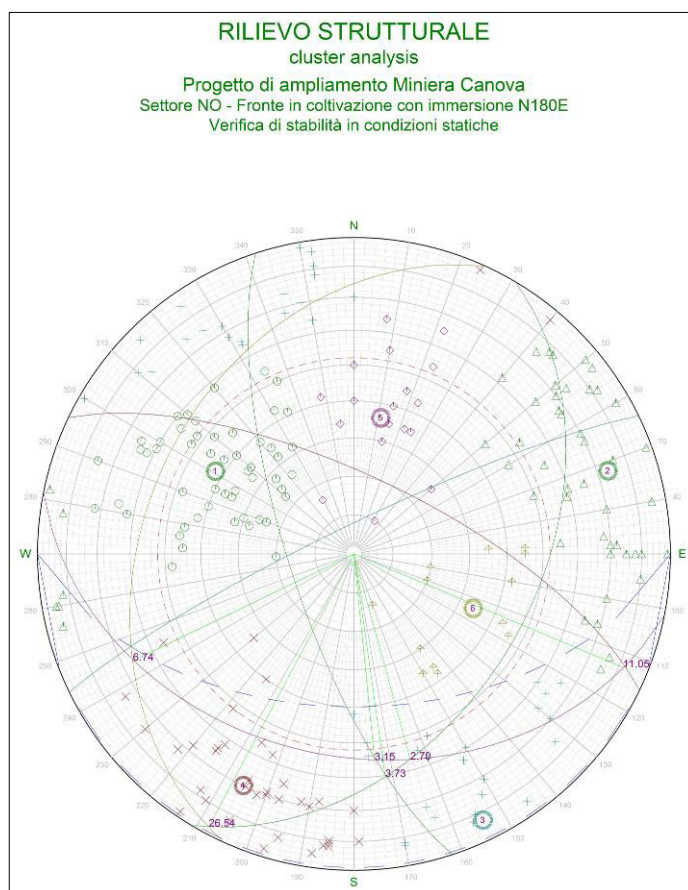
RILIEVO STRUTTURALE
cluster analysis
Progetto di ampliamento Miniera Canova
Settore NO - Fronte in coltivazione con immersione N180E
Verifica di stabilità in condizioni statiche

N
350
10
20
30
340
330
320
310
300
290
280
40
50
60
70
80
W
E
100
110
120
130
140
150
160
170
S
190
200
210
220
230
240
250
260
1
2
3
4
5
6
6.74
11.05
3.15
2.70
3.73
26.54